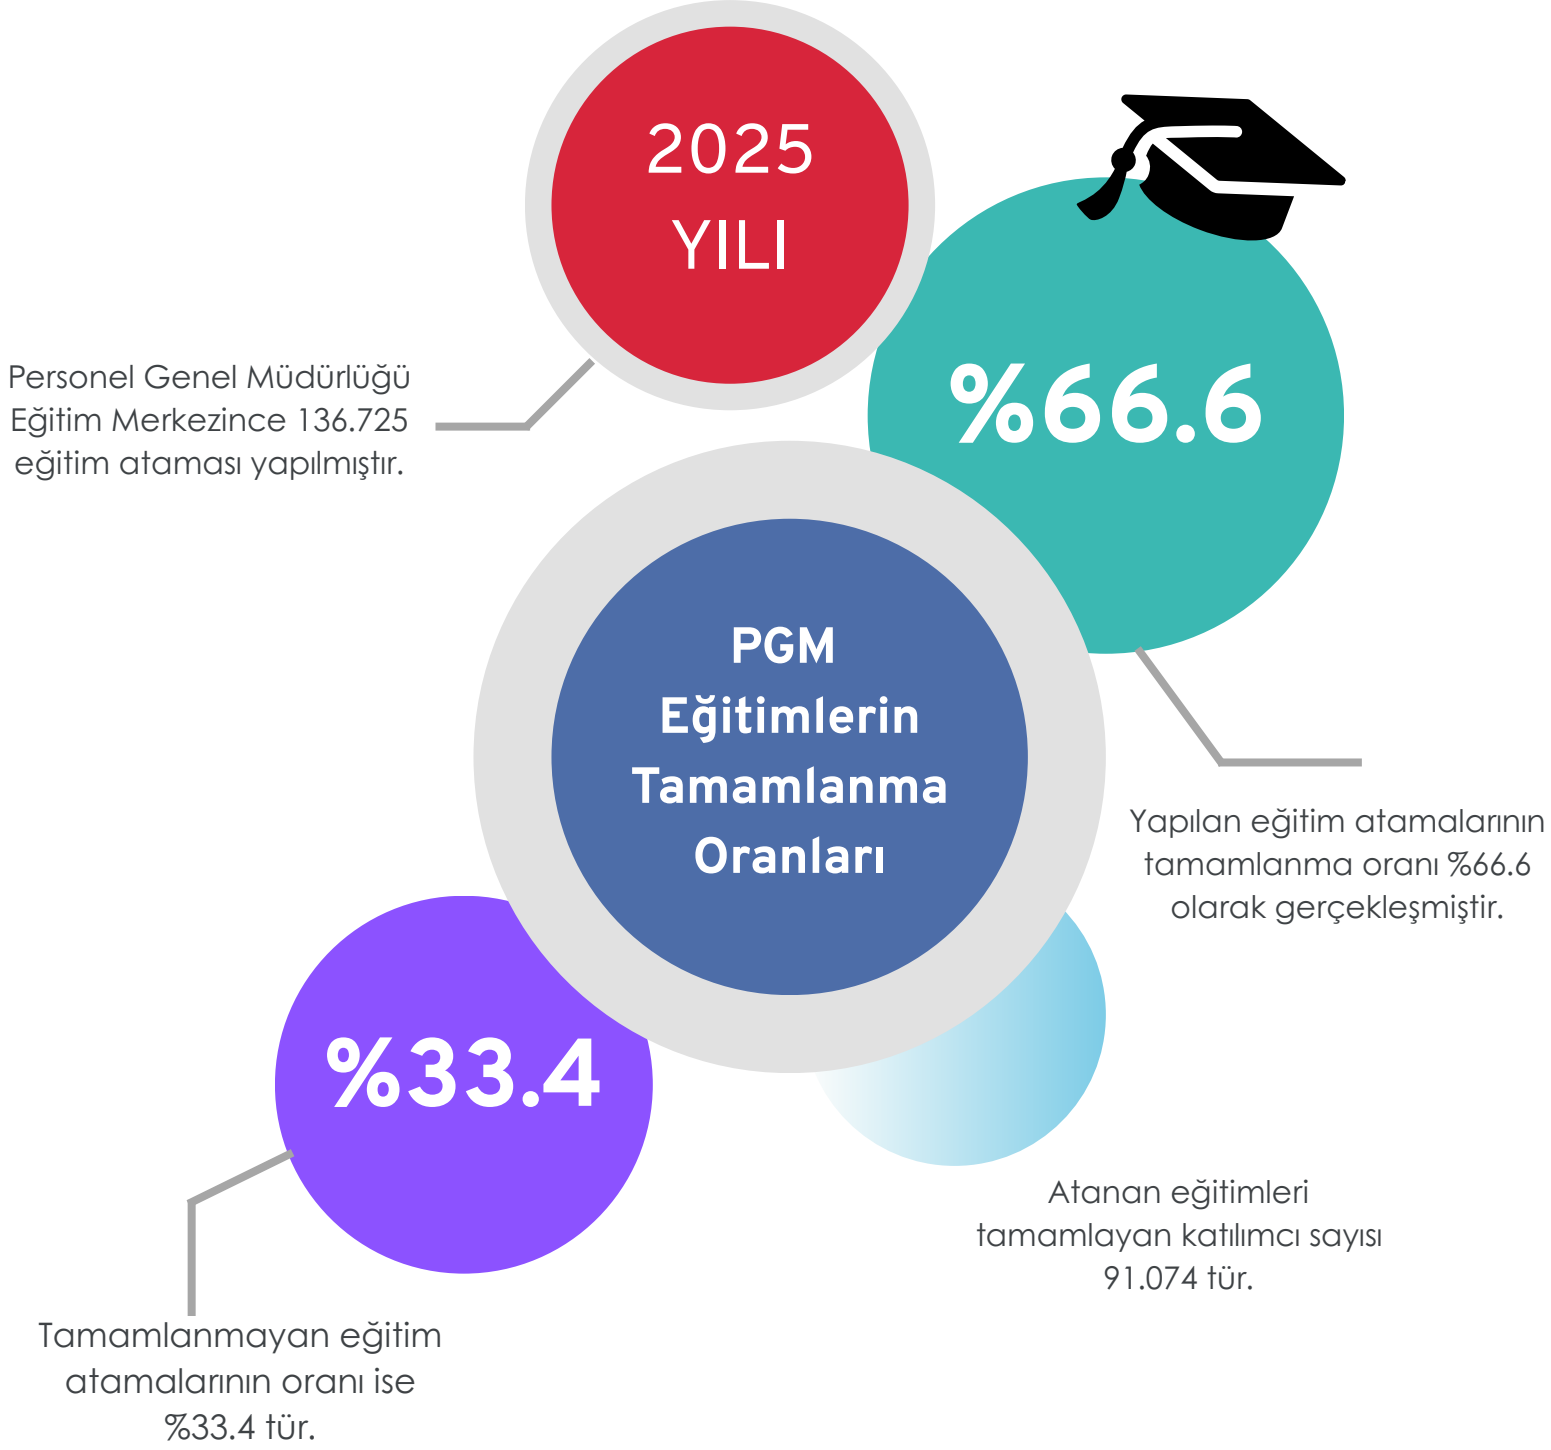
2025
YILI

Personel Genel Müdürlüğü Eğitim Merkezince 136.725 eğitim ataması yapılmıştır.

%66.6

PGM
Eğitimlerin
Tamamlanma
Oranları

Yapılan eğitim atamalarının tamamlanma oranı %66.6 olarak gerçekleşmiştir.

%33.4

Atanan eğitimleri tamamlayan katılımcı sayısı 91.074 tür.

Tamamlanmayan eğitim atamalarının oranı ise %33.4 tür.